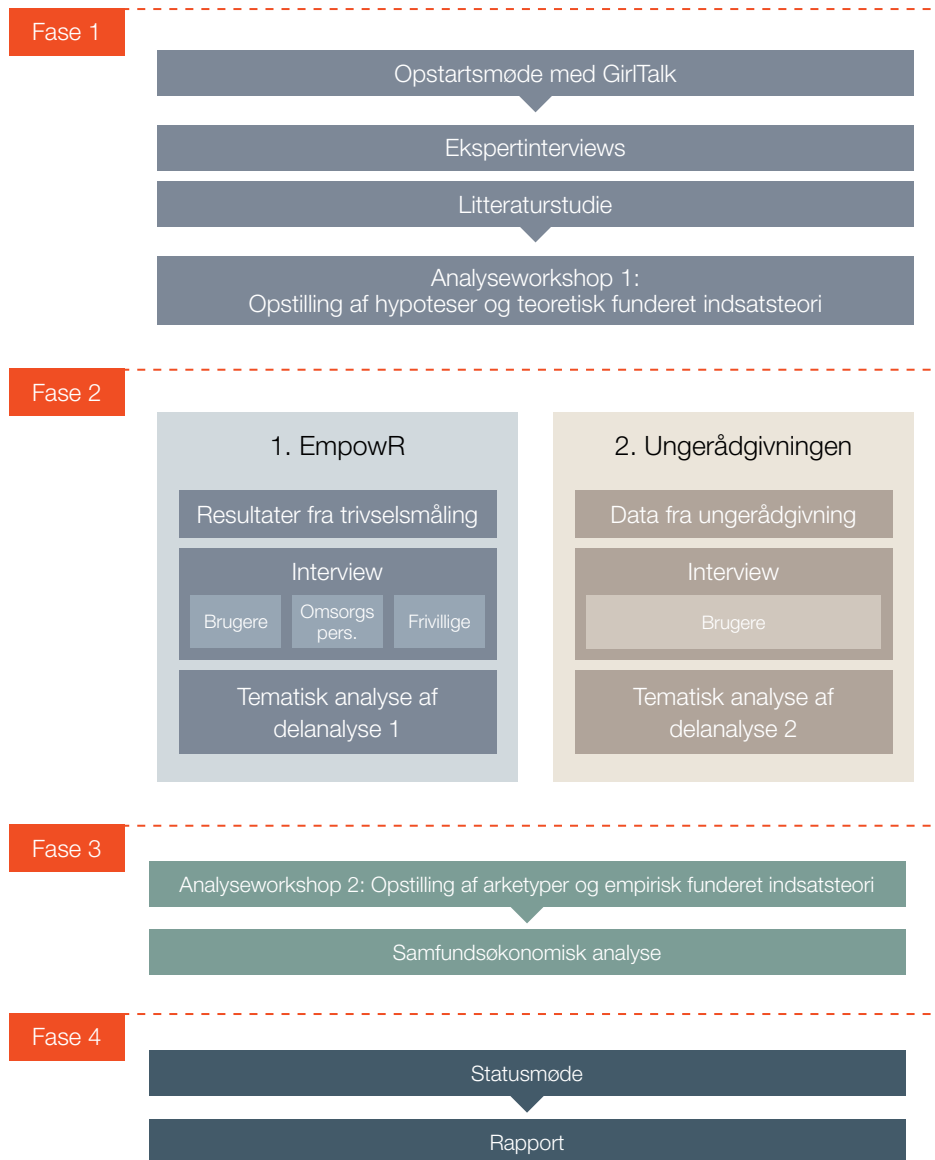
Fase 1

Opstartsmøde med GirlTalk

Ekspertinterviews

Litteraturstudie

Analyseworkshop 1:
Opstilling af hypoteser og teoretisk funderet indsatsteori

Fase 2

1. EmpowR

Resultater fra trivselsmåling

Interview

Brugere

Omsorgs pers.

Frivillige

Tematisk analyse af delanalyse 1

2. Ungerådgivningen

Data fra ungerådgivning

Interview

Brugere

Tematisk analyse af delanalyse 2

Fase 3

Analyseworkshop 2: Opstilling af arketyper og empirisk funderet indsatsteori

Samfundsøkonomisk analyse

Fase 4

Statusmøde

Rapport